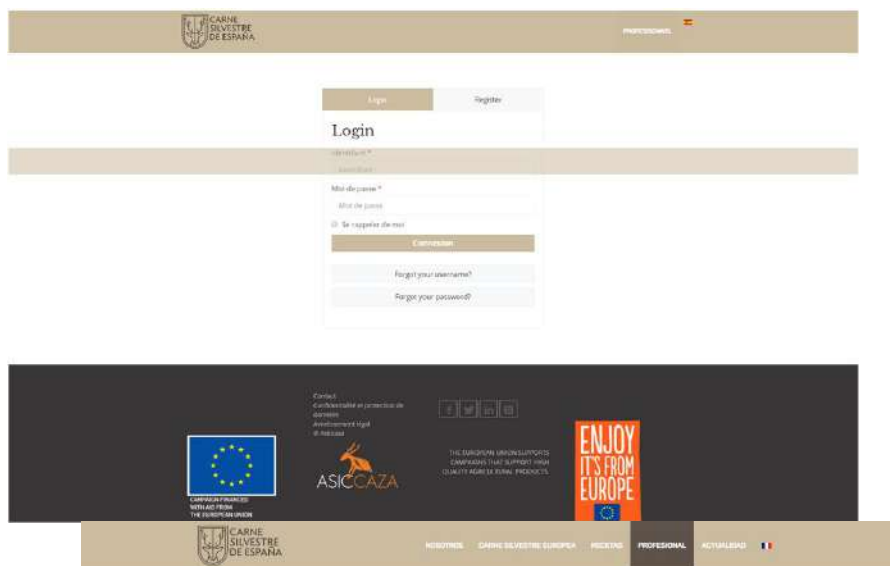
CARNE SILVESTRE DE ESPAÑA

PROFESIONAL

Login

Register

Login

Identifiant *

Identifiant

Mot de passe *

Mot de passe

Se rappeler de moi

Connexion

Forgot your username?

Forgot your password?

Contact

Confidentialité et protection de données

Avertissement légal

© Asiccaza

ASICCAZA

CAMPAIGN FINANCED WITH AID FROM THE EUROPEAN UNION

THE EUROPEAN UNION SUPPORTS CAMPAIGNS THAT SUPPORT HIGH QUALITY AGRICULTURAL PRODUCTS.

ENJOY IT'S FROM EUROPE

CARNE SILVESTRE DE ESPAÑA

NOSOTROS

CARNE SILVESTRE EUROPEA

RECETAS

PROFESIONAL

ACTUALIDAD